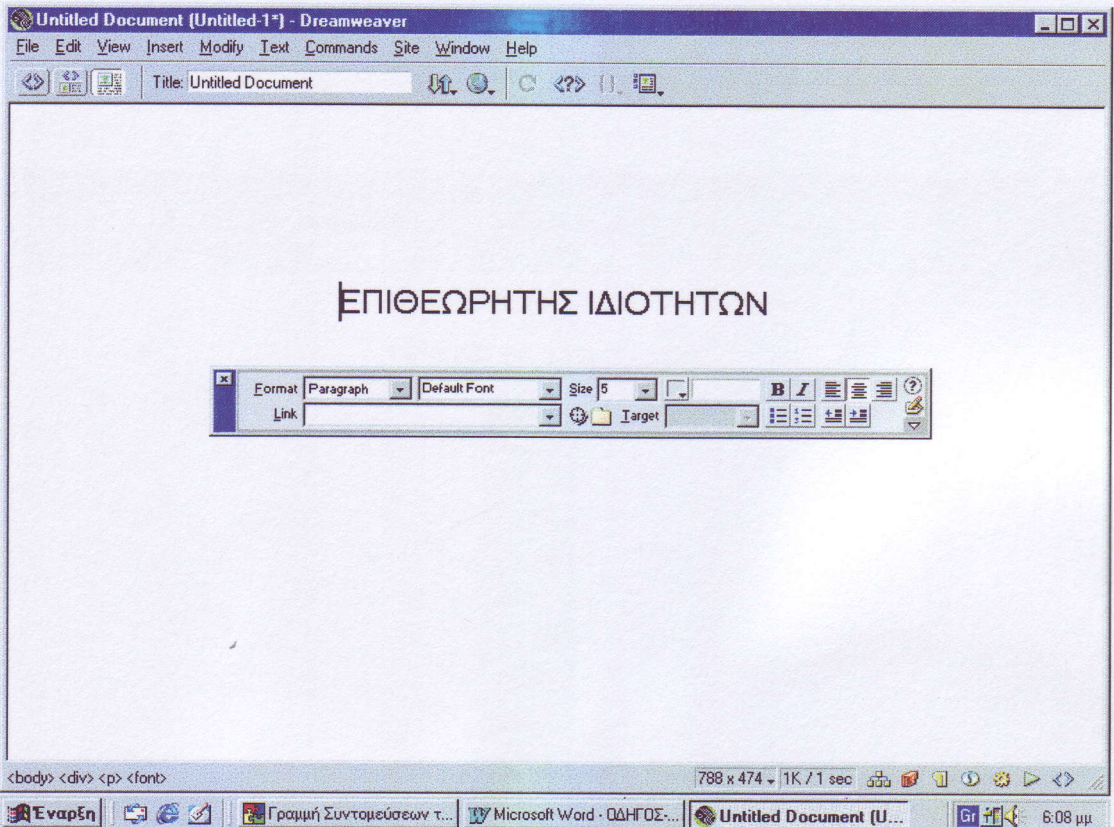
Untitled Document (Untitled-1*) - Dreamweaver

File Edit View Insert Modify Text Commands Site Window Help

Title: Untitled Document

ΕΠΙΘΕΩΡΗΤΗΣ ΙΔΙΟΤΗΤΩΝ

Format Paragraph Default Font Size 5 B I

Link Target

<body> <div> <p> <font>

788 x 474 1K / 1 sec

Έναρξη Γραμμή Συντομεύσεων τ... Microsoft Word - ΟΔΗΓΟΣ-... Untitled Document (U... Gr 6:08 μμ